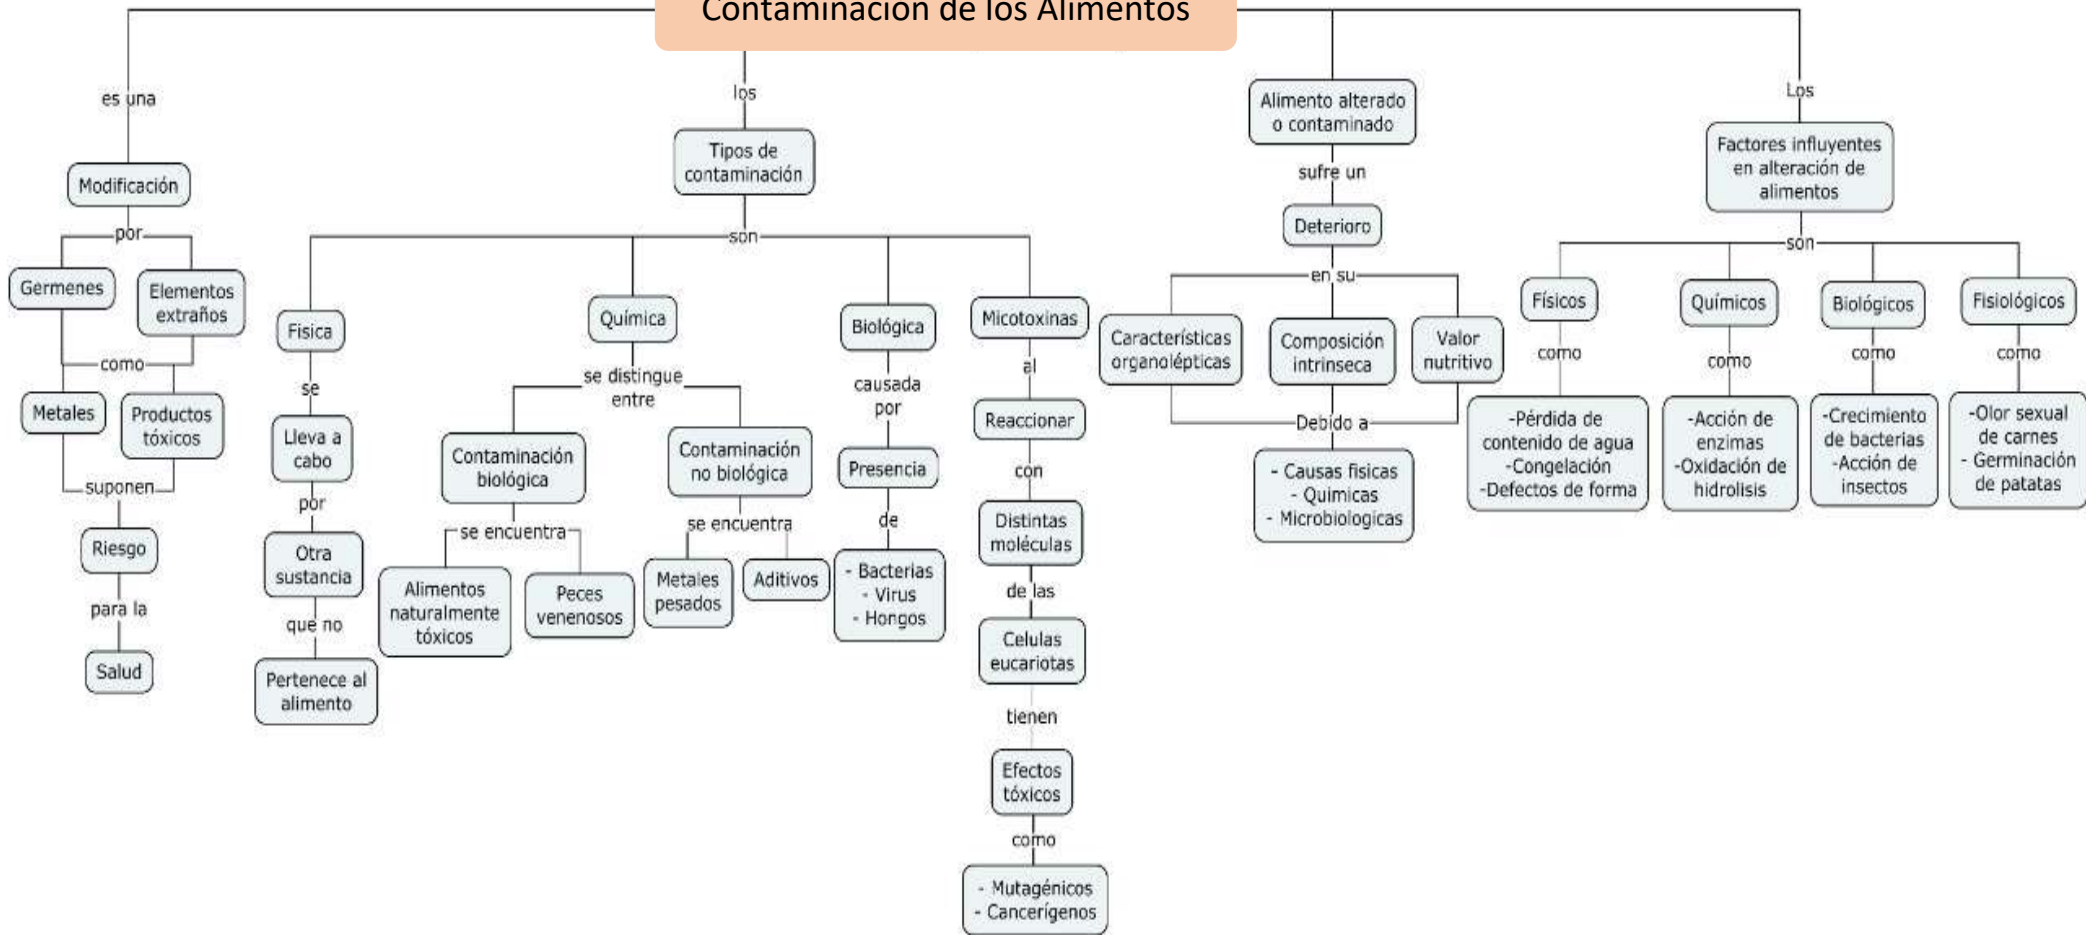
Contaminación de los Alimentos

es una

Modificación

por

Germenes

Elementos extraños

como

Metales

Productos tóxicos

suponen

Riesgo

para la

Salud

los

Tipos de contaminación

son

Fisica

se

Lleva a cabo

por

Otra sustancia

que no

Pertenece al alimento

Química

se distingue entre

Contaminación biológica

se encuentra

Alimentos naturalmente tóxicos

Peces venenosos

Contaminación no biológica

se encuentra

Metales pesados

Aditivos

Biológica

causada por

Presencia

de

- Bacterias
- Virus
- Hongos

Micotoxinas

al

Reaccionar

con

Distintas moléculas

de las

Celulas eucariotas

tienen

Efectos tóxicos

como

- Mutagénicos
- Cancerígenos

Alimento alterado o contaminado

sufre un

Deterioro

en su

Características organolépticas

Composición intrinseca

Valor nutritivo

Debido a

- Causas fisicas
- Quimicas
- Microbiologicas

Los

Factores influyentes en alteración de alimentos

son

Físicos

como

-Pérdida de contenido de agua
-Congelación
-Defectos de forma

Químicos

como

-Acción de enzimas
-Oxidación de hidrolisis

Biológicos

como

-Crecimiento de bacterias
-Acción de insectos

Fisiológicos

como

-Olor sexual de carnes
- Germinación de patatas